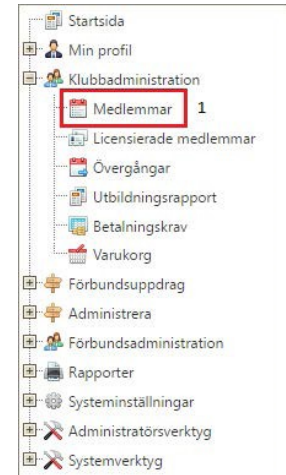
Startsida
Min profil
Klubbadministration
Medlemmar 1
Licensierade medlemmar
Övergångar
Utbildningsrapport
Betalningskrav
Varukorg
Förbundsuppdrag
Administrera
Förbundsadministration
Rapporter
Systeminställningar
Administratörsverktyg
Systemverktyg